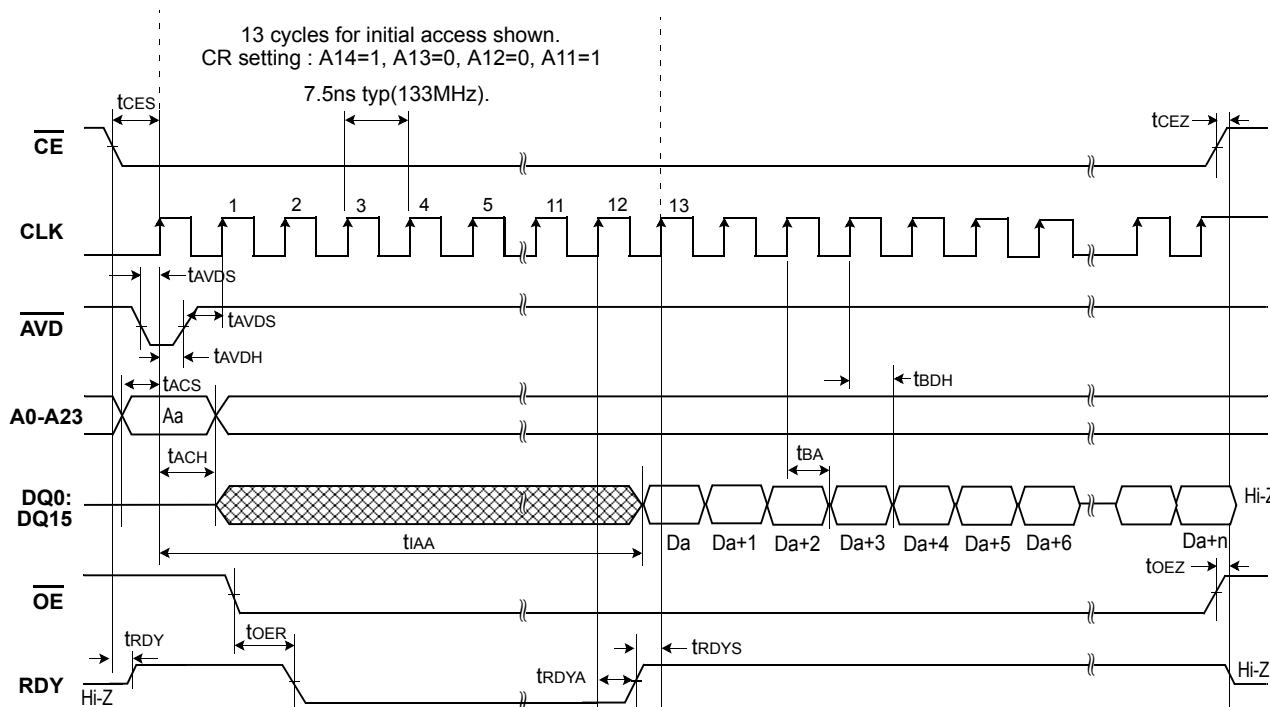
13 cycles for initial access shown.
CR setting : A14=1, A13=0, A12=0, A11=1

7.5ns typ(133MHz).

$t_{CES}$

$t_{CEZ}$

$\overline{CE}$

CLK

1 2 3 4 5 11 12 13

$t_{AVDS}$

$\overline{AVD}$

$t_{AVDS}$

$t_{AVDH}$

$t_{ACS}$

$t_{BDH}$

A0-A23

Aa

$t_{ACH}$

$t_{BA}$

DQ0:
DQ15

Hi-Z

$t_{IAA}$

Da Da+1 Da+2 Da+3 Da+4 Da+5 Da+6 Da+n

$t_{OEZ}$

$\overline{OE}$

$t_{RDY}$

$t_{OER}$

$t_{RDYS}$

$t_{RDYA}$

RDY

Hi-Z

Hi-Z